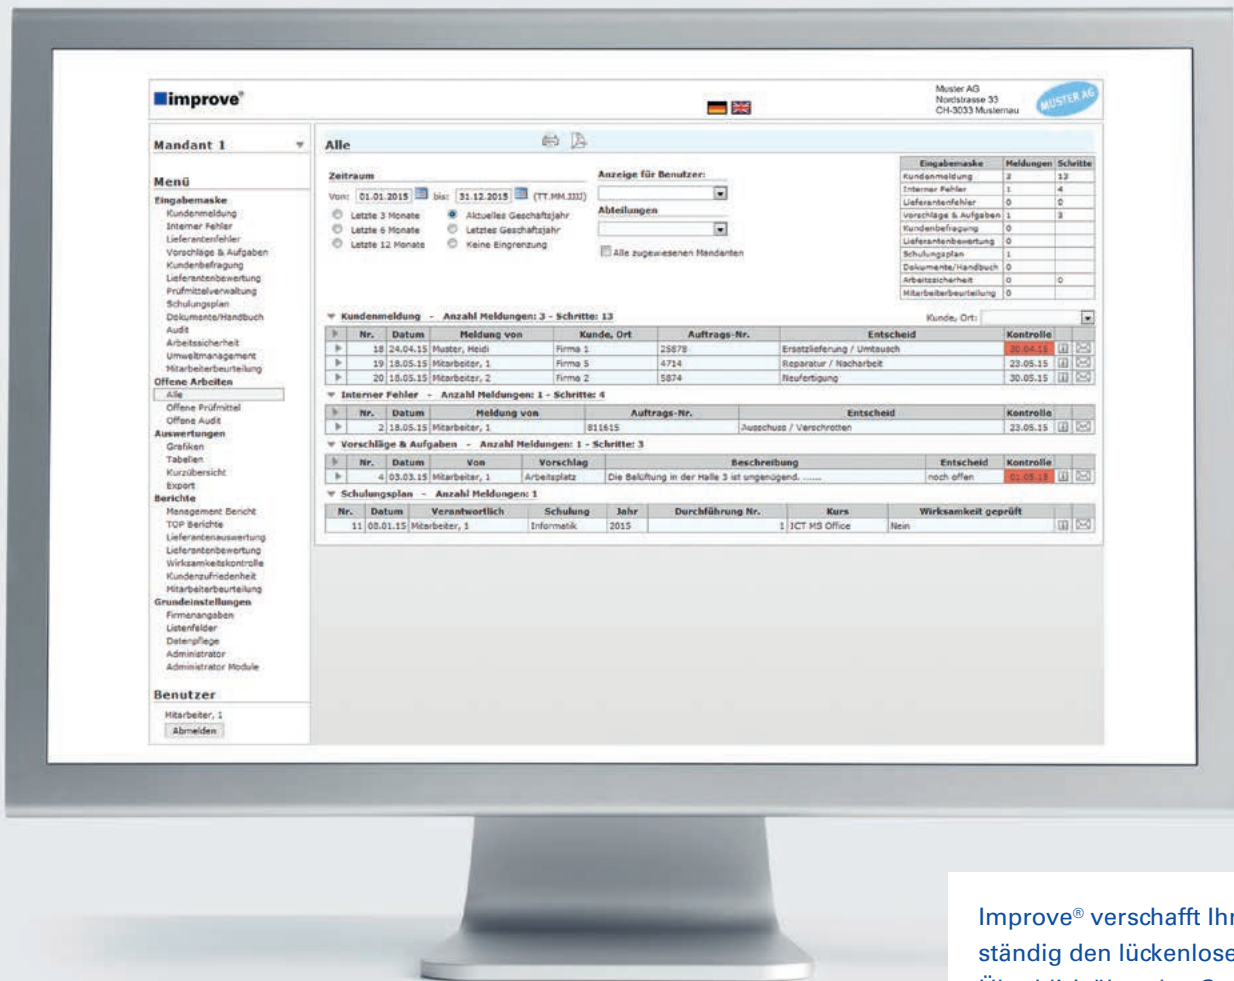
improve®

Muster AG
Nordstrasse 33
CH-3033 Musterau

MUSTER AG

Mandant 1

Menü
Eingabemaske
Kundenmeldung
Interner Fehler
Lieferantenfehler
Vorschläge & Aufgaben
Kundenbefragung
Lieferantenbewertung
Prüfmittelverwaltung
Schulungsplan
Dokumente/Handbuch
Audit
Arbeitssicherheit
Umweltmanagement
Mitarbeiterbeurteilung
Offene Arbeiten
Alle
Offene Prüfmittel
Offene Audit
Auswertungen
Grafiken
Tabellen
Kurzübersicht
Export
Berichte
Management Bericht
TOP Berichte
Lieferantenauswertung
Lieferantenbewertung
Wirksamkeitskontrolle
Kundenzufriedenheit
Mitarbeiterbeurteilung
Grundeinstellungen
Firmenangaben
Listenfelder
Datenpflege
Administrator
Administrator Module

Benutzer
Mitarbeiter, 1
Abmelden

Alle

Zeitraum
Von: 01.01.2015 bis: 31.12.2015 (TT.MM.JJJJ)
Letzte 3 Monate
Letzte 6 Monate
Letzte 12 Monate
Aktuelles Geschäftsjahr
Letztes Geschäftsjahr
Keine Eingrenzung

Anzeige für Benutzer:
Abteilungen
Alle zugewiesenen Mandanten

| Eingabemaske | Meldungen | Schritte |
|---|---|---|
| Kundenmeldung | 3 | 13 |
| Interner Fehler | 1 | 4 |
| Lieferantenfehler | 0 | 0 |
| Vorschläge & Aufgaben | 1 | 3 |
| Kundenbefragung | 0 | |
| Lieferantenbewertung | 0 | |
| Schulungsplan | 1 | |
| Dokumente/Handbuch | 0 | |
| Arbeitssicherheit | 0 | 0 |
| Mitarbeiterbeurteilung | 0 | |

Kundenmeldung - Anzahl Meldungen: 3 - Schritte: 13
Kunde, Ort:

| Nr. | Datum | Meldung von | Kunde, Ort | Auftrags-Nr. | Entscheid | Kontrolle |
|---|---|---|---|---|---|---|
| 18 | 24.04.15 | Muster, Heidi | Firma 1 | 25878 | Ersatzlieferung / Umtausch | 20.04.15 |
| 19 | 18.05.15 | Mitarbeiter, 1 | Firma 5 | 4714 | Reparatur / Nacharbeit | 23.05.15 |
| 20 | 18.05.15 | Mitarbeiter, 2 | Firma 2 | 5874 | Neufertigung | 30.05.15 |

Interner Fehler - Anzahl Meldungen: 1 - Schritte: 4

| Nr. | Datum | Meldung von | Auftrags-Nr. | Entscheid | Kontrolle |
|---|---|---|---|---|---|
| 2 | 18.05.15 | Mitarbeiter, 1 | 811615 | Ausschuss / Verschrotten | 23.05.15 |

Vorschläge & Aufgaben - Anzahl Meldungen: 1 - Schritte: 3

| Nr. | Datum | Von | Vorschlag | Beschreibung | Entscheid | Kontrolle |
|---|---|---|---|---|---|---|
| 4 | 03.03.15 | Mitarbeiter, 1 | Arbeitsplatz | Die Belüftung in der Halle 3 ist ungenügend. ...... | noch offen | 01.05.15 |

Schulungsplan - Anzahl Meldungen: 1

| Nr. | Datum | Verantwortlich | Schulung | Jahr | Durchführung Nr. | Kurs | Wirksamkeit geprüft |
|---|---|---|---|---|---|---|---|
| 11 | 08.01.15 | Mitarbeiter, 1 | Informatik | 2015 | 1 | ICT MS Office | Nein |

Improve® verschafft Ih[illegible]
ständig den lückenlose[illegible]